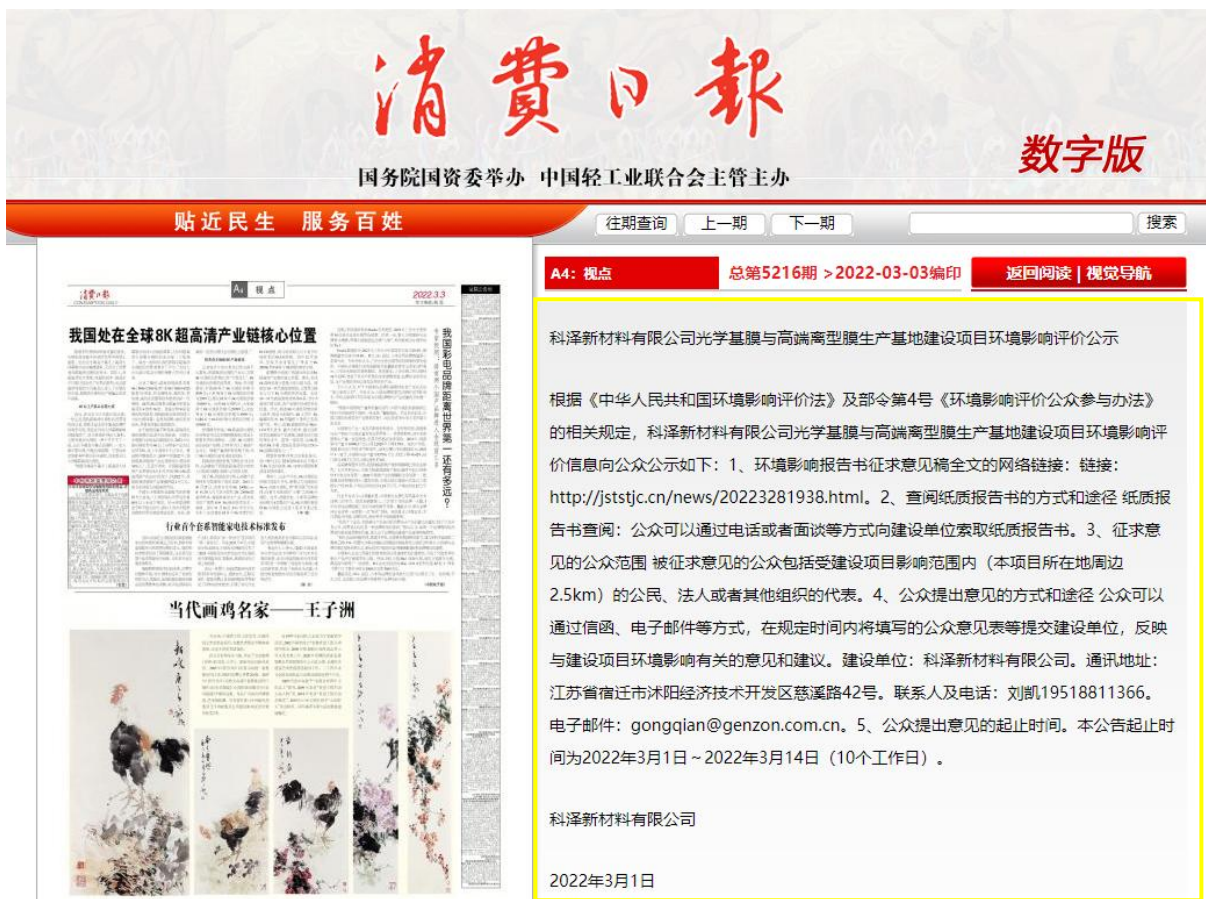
消费日报

数字版

国务院国资委举办 中国轻工业联合会主管主办

贴近民生 服务百姓

往期查询 上一期 下一期 搜索

A4 视点

2022.3.3

我国处在全球8K超高清产业链核心位置

行业首个套系智能家电技术标准发布

当代画鸡名家——王子洲

我国彩电品牌距离世界第一还有多远？

A4：视点 总第5216期 >2022-03-03编印 返回阅读 | 视觉导航

科泽新材料有限公司光学基膜与高端离型膜生产基地建设项目环境影响评价公示

根据《中华人民共和国环境影响评价法》及部令第4号《环境影响评价公众参与办法》的相关规定，科泽新材料有限公司光学基膜与高端离型膜生产基地建设项目环境影响评价信息向公众公示如下：1、环境影响报告书征求意见稿全文的网络链接：链接：http://jststjc.cn/news/20223281938.html。2、查阅纸质报告书的方式和途径 纸质报告书查阅：公众可以通过电话或者面谈等方式向建设单位索取纸质报告书。3、征求意见的公众范围 被征求意见的公众包括受建设项目影响范围内（本项目所在地周边2.5km）的公民、法人或者其他组织的代表。4、公众提出意见的方式和途径 公众可以通过信函、电子邮件等方式，在规定时间内将填写的公众意见表等提交建设单位，反映与建设项目环境影响有关的意见和建议。建设单位：科泽新材料有限公司。通讯地址：江苏省宿迁市沭阳经济技术开发区慈溪路42号。联系人及电话：刘凯19518811366。电子邮件：gongqian@genzon.com.cn。5、公众提出意见的起止时间。本公告起止时间为2022年3月1日～2022年3月14日（10个工作日）。

科泽新材料有限公司

2022年3月1日